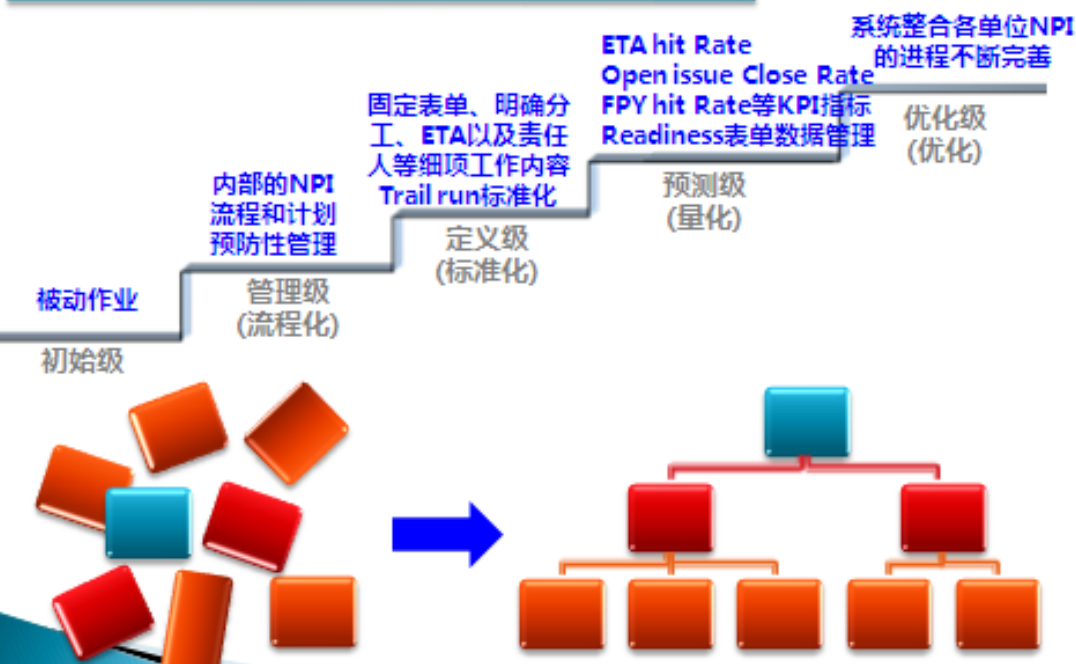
系统整合各单位NPI的进程不断完善

优化级
(优化)

ETA hit Rate
Open issue Close Rate
FPY hit Rate等KPI指标
Readiness表单数据管理

预测级
(量化)

固定表单、明确分工、ETA以及责任人等细项工作内容
Trail run标准化

定义级
(标准化)

内部的NPI流程和计划预防性管理

管理级
(流程化)

被动作业

初始级